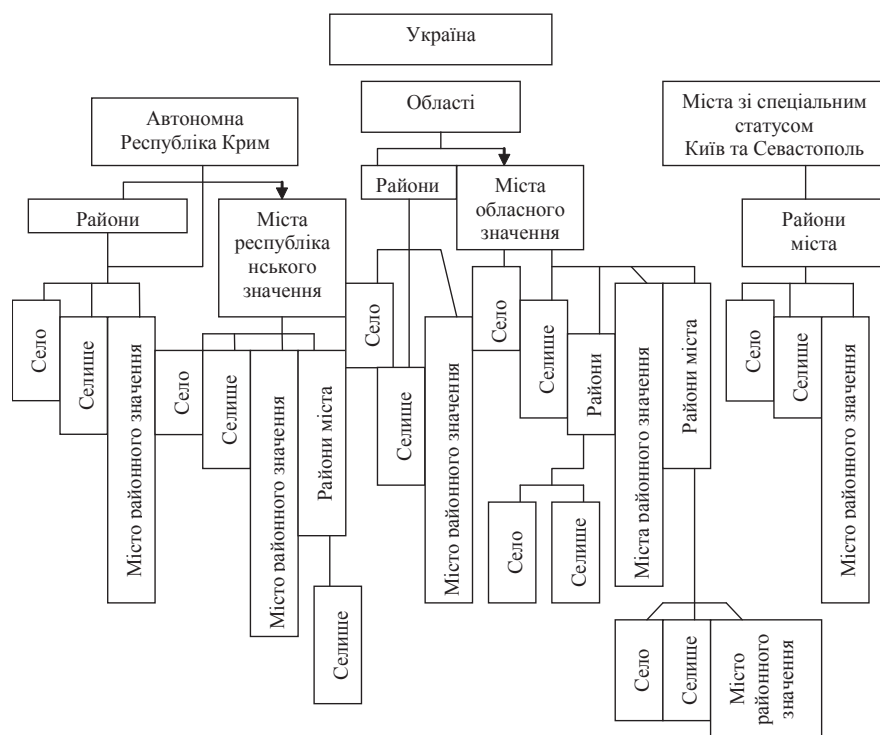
Україна

Автономна Республіка Крим

Області

Міста зі спеціальним статусом Київ та Севастополь

Райони

Міста республіканського значення

Райони

Міста обласного значення

Райони міста

Село

Селище

Місто районного значення

Село

Селище

Місто районного значення

Райони міста

Селище

Село

Селище

Місто районного значення

Село

Селище

Райони

Села

Селище

Міста районного значення

Райони міста

Село

Селище

Місто районного значення

Село

Селище

Місто районного значення